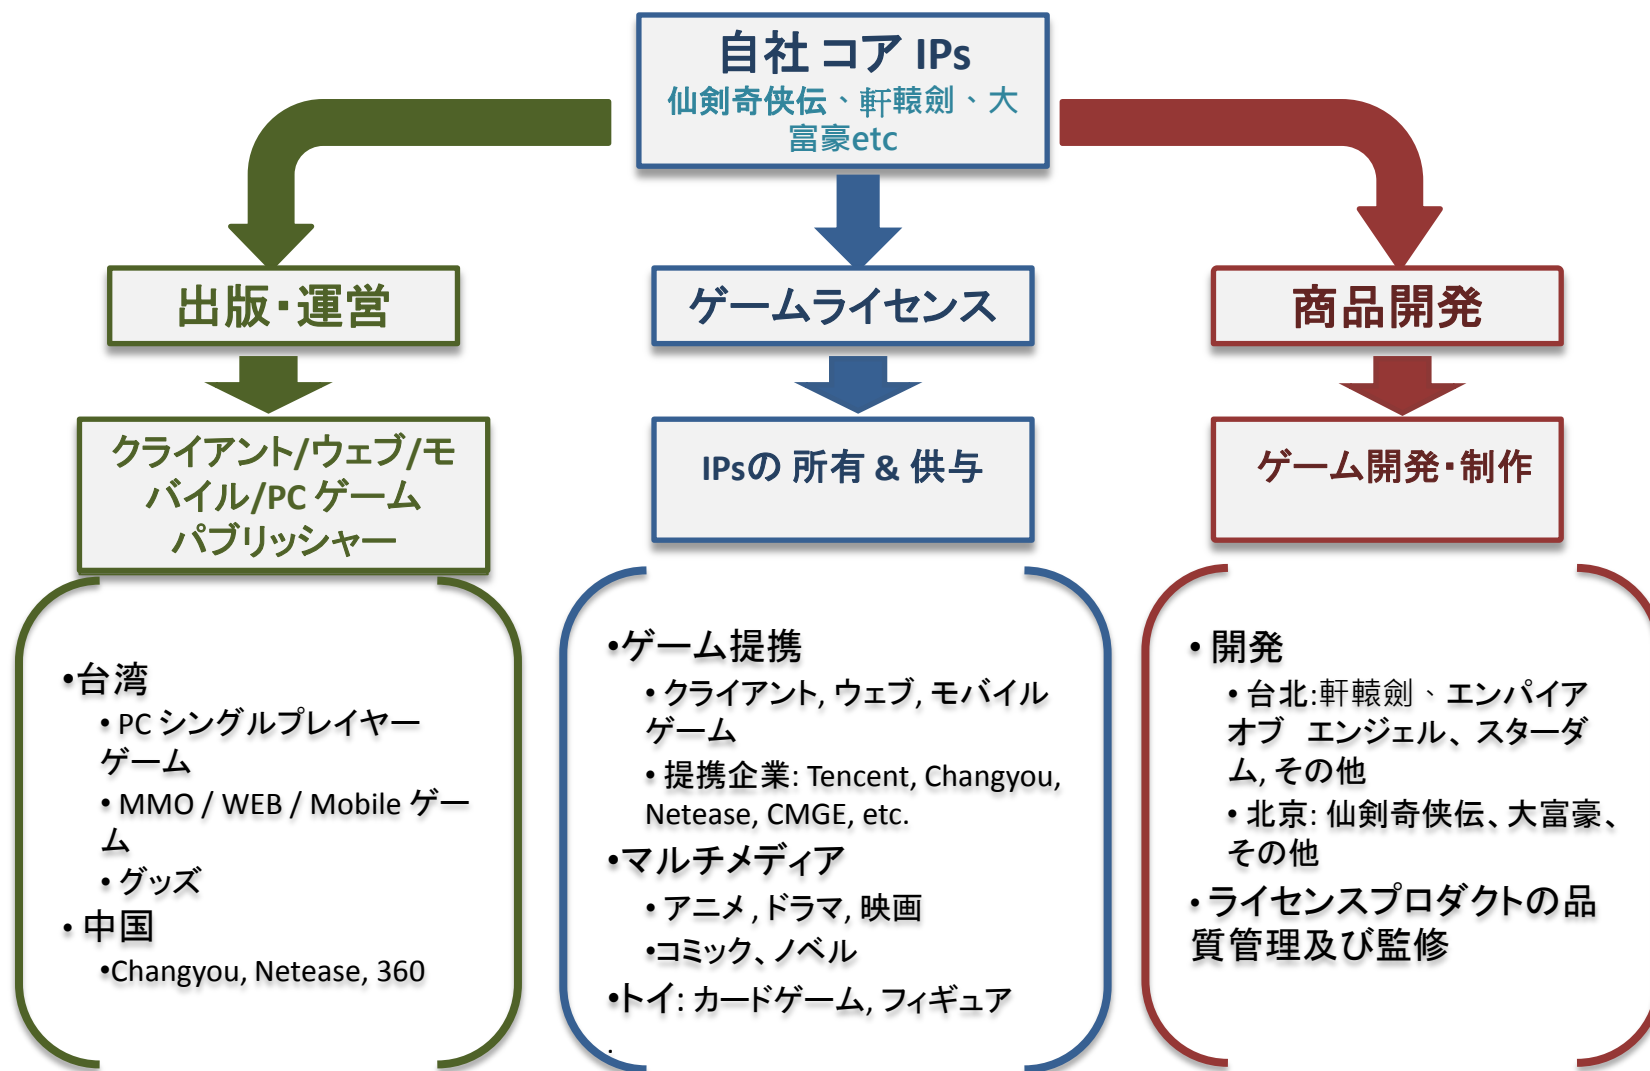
自社 コア IPs
仙剣奇侠伝、軒轅劍、大富豪etc

出版・運営

クライアント/ウェブ/モバイル/PC ゲーム パブリッシャー

•台湾
•PC シングルプレイヤーゲーム
•MMO / WEB / Mobile ゲーム
•グッズ
•中国
•Changyou, Netease, 360

ゲームライセンス

IPsの 所有 & 供与

•ゲーム提携
•クライアント, ウェブ, モバイルゲーム
•提携企業: Tencent, Changyou, Netease, CMGE, etc.
•マルチメディア
•アニメ, ドラマ, 映画
•コミック、ノベル
•トイ: カードゲーム, フィギュア

商品開発

ゲーム開発・制作

•開発
•台北:軒轅劍、エンパイアオブ エンジェル、スターダム, その他
•北京: 仙剣奇侠伝、大富豪、その他
•ライセンスプロダクトの品質管理及び監修